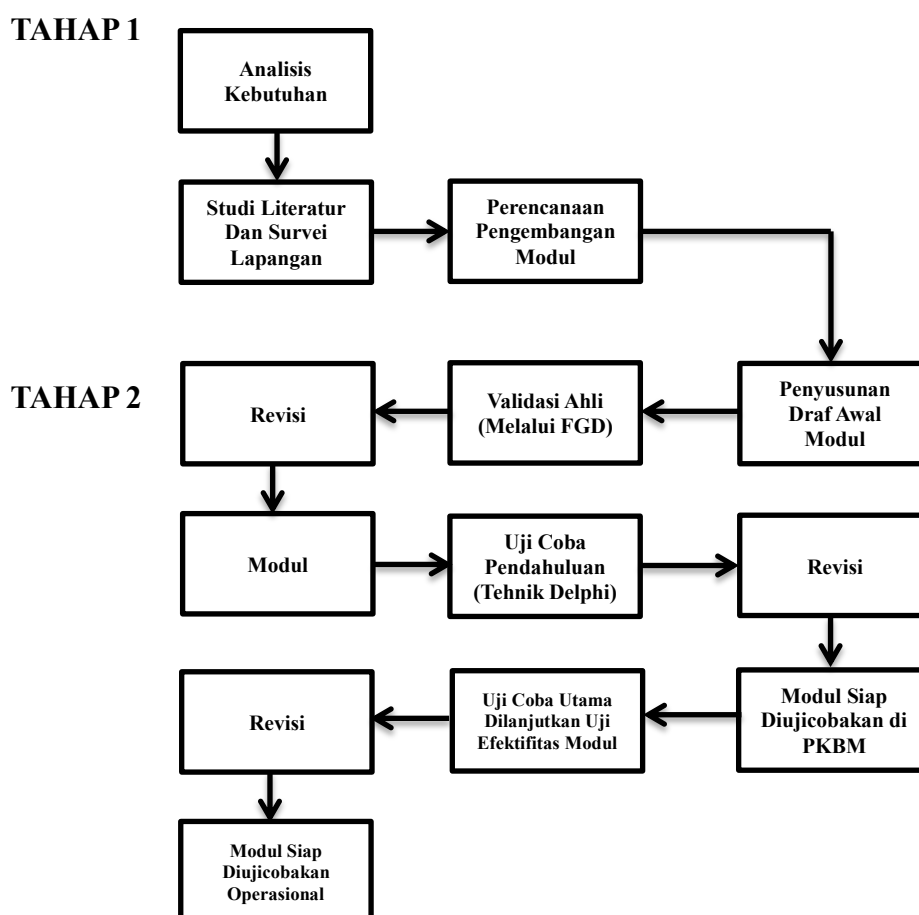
TAHAP 1

Analisis Kebutuhan

Studi Literatur Dan Survei Lapangan

Perencanaan Pengembangan Modul

TAHAP 2

Penyusunan Draf Awal Modul

Validasi Ahli (Melalui FGD)

Revisi

Modul

Uji Coba Pendahuluan (Tehnik Delphi)

Revisi

Modul Siap Diujicobakan di PKBM

Uji Coba Utama Dilanjutkan Uji Efektifitas Modul

Revisi

Modul Siap Diujicobakan Operasional